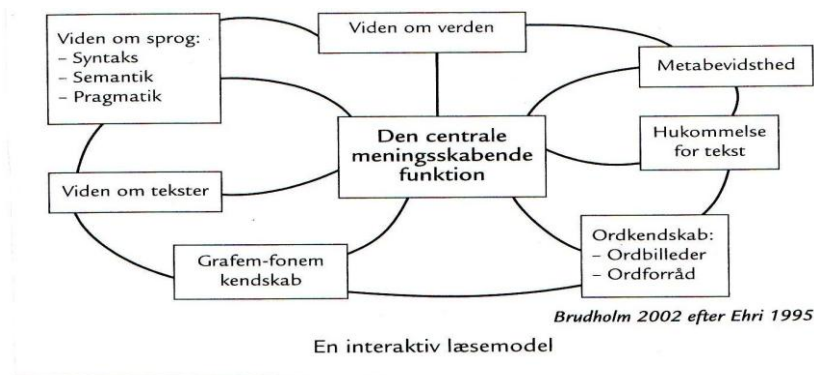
Viden om sprog:
– Syntaks
– Semantik
– Pragmatik

Viden om verden

Metabevidsthed

Den centrale meningsskabende funktion

Hukommelse for tekst

Viden om tekster

Ordkendskab:
– Ordbilleder
– Ordforråd

Grafem-fonem kendskab

Brudholm 2002 efter Ehri 1995

En interaktiv læsemodel